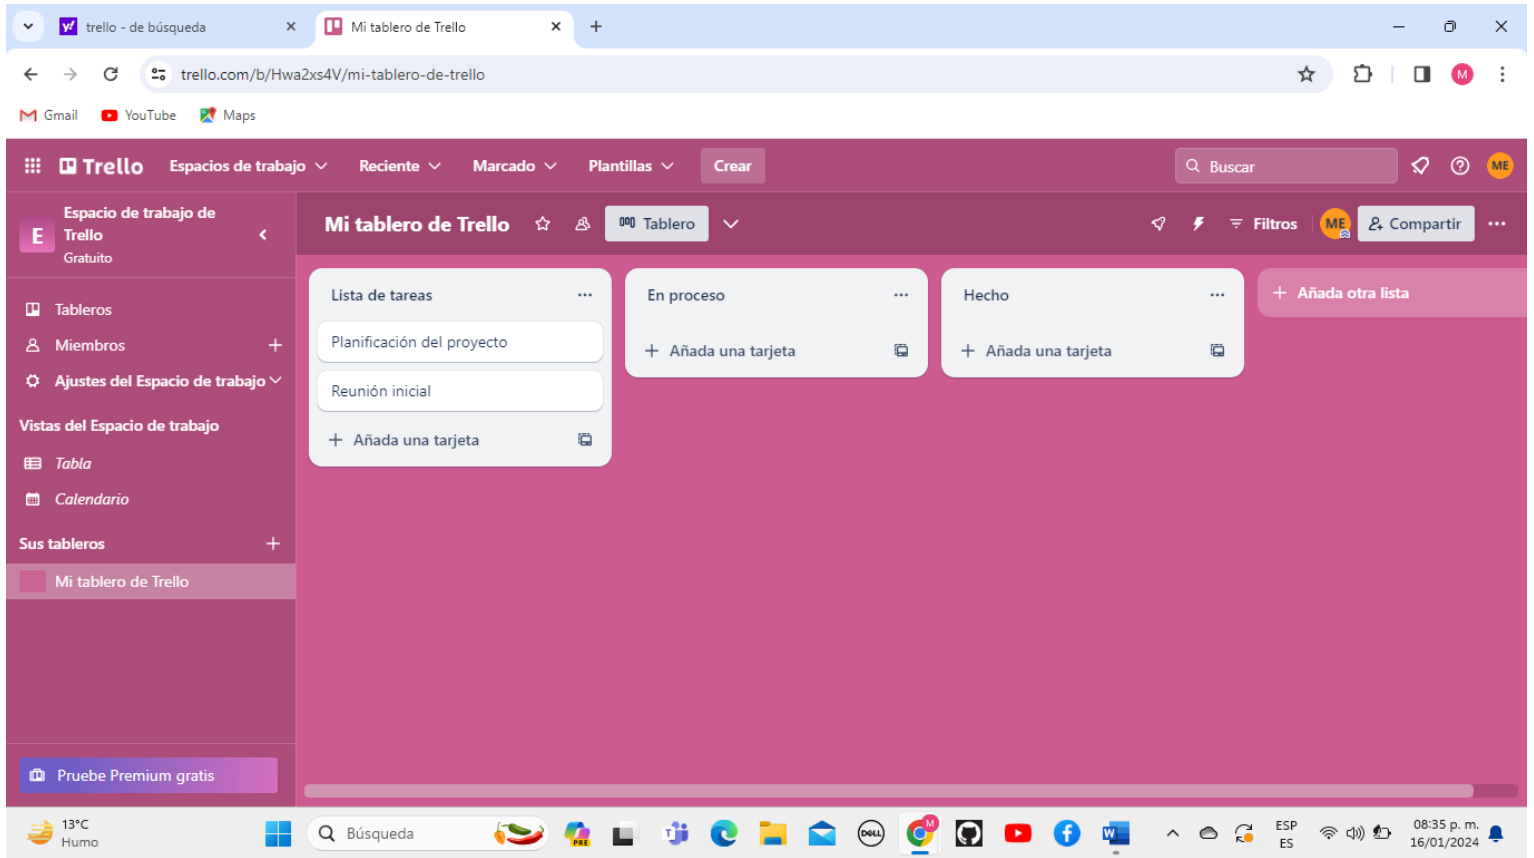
trello - de búsqueda
Mi tablero de Trello
trello.com/b/Hwa2xs4V/mi-tablero-de-trello
Gmail YouTube Maps

Trello Espacios de trabajo Reciente Marcado Plantillas Crear
Buscar
ME

E Espacio de trabajo de Trello
Gratuito

Tableros
Miembros
Ajustes del Espacio de trabajo

Vistas del Espacio de trabajo
Tabla
Calendario

Sus tableros
Mi tablero de Trello

Pruebe Premium gratis

Mi tablero de Trello
Tablero
Filtros
ME
Compartir

Lista de tareas
Planificación del proyecto
Reunión inicial
+ Añada una tarjeta

En proceso
+ Añada una tarjeta

Hecho
+ Añada una tarjeta

+ Añada otra lista

13°C
Humo
Búsqueda
ESP
ES
08:35 p. m.
16/01/2024